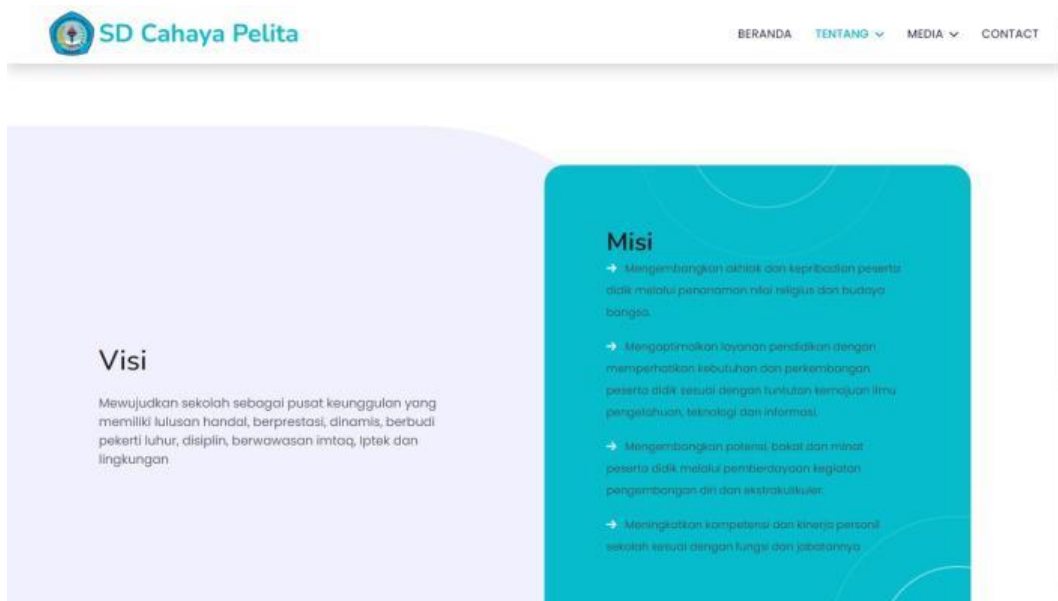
SD Cahaya Pelita

BERANDA TENTANG MEDIA CONTACT

Visi

Mewujudkan sekolah sebagai pusat keunggulan yang memiliki lulusan handal, berprestasi, dinamis, berbudi pekerti luhur, disiplin, berwawasan imtaq, Iptek dan lingkungan

Misi

→ Mengembangkan akhlak dan kepribadian peserta didik melalui penanaman nilai religius dan budaya bangsa.

→ Mengoptimalkan layanan pendidikan dengan memperhatikan kebutuhan dan perkembangan peserta didik sesuai dengan tuntutan kemajuan ilmu pengetahuan, teknologi dan informasi.

→ Mengembangkan potensi, bakat dan minat peserta didik melalui pemberdayaan kegiatan pengembangan diri dan ekstrakulikuler.

→ Meningkatkan kompetensi dan kinerja personil sekolah sesuai dengan fungsi dan jabatannya